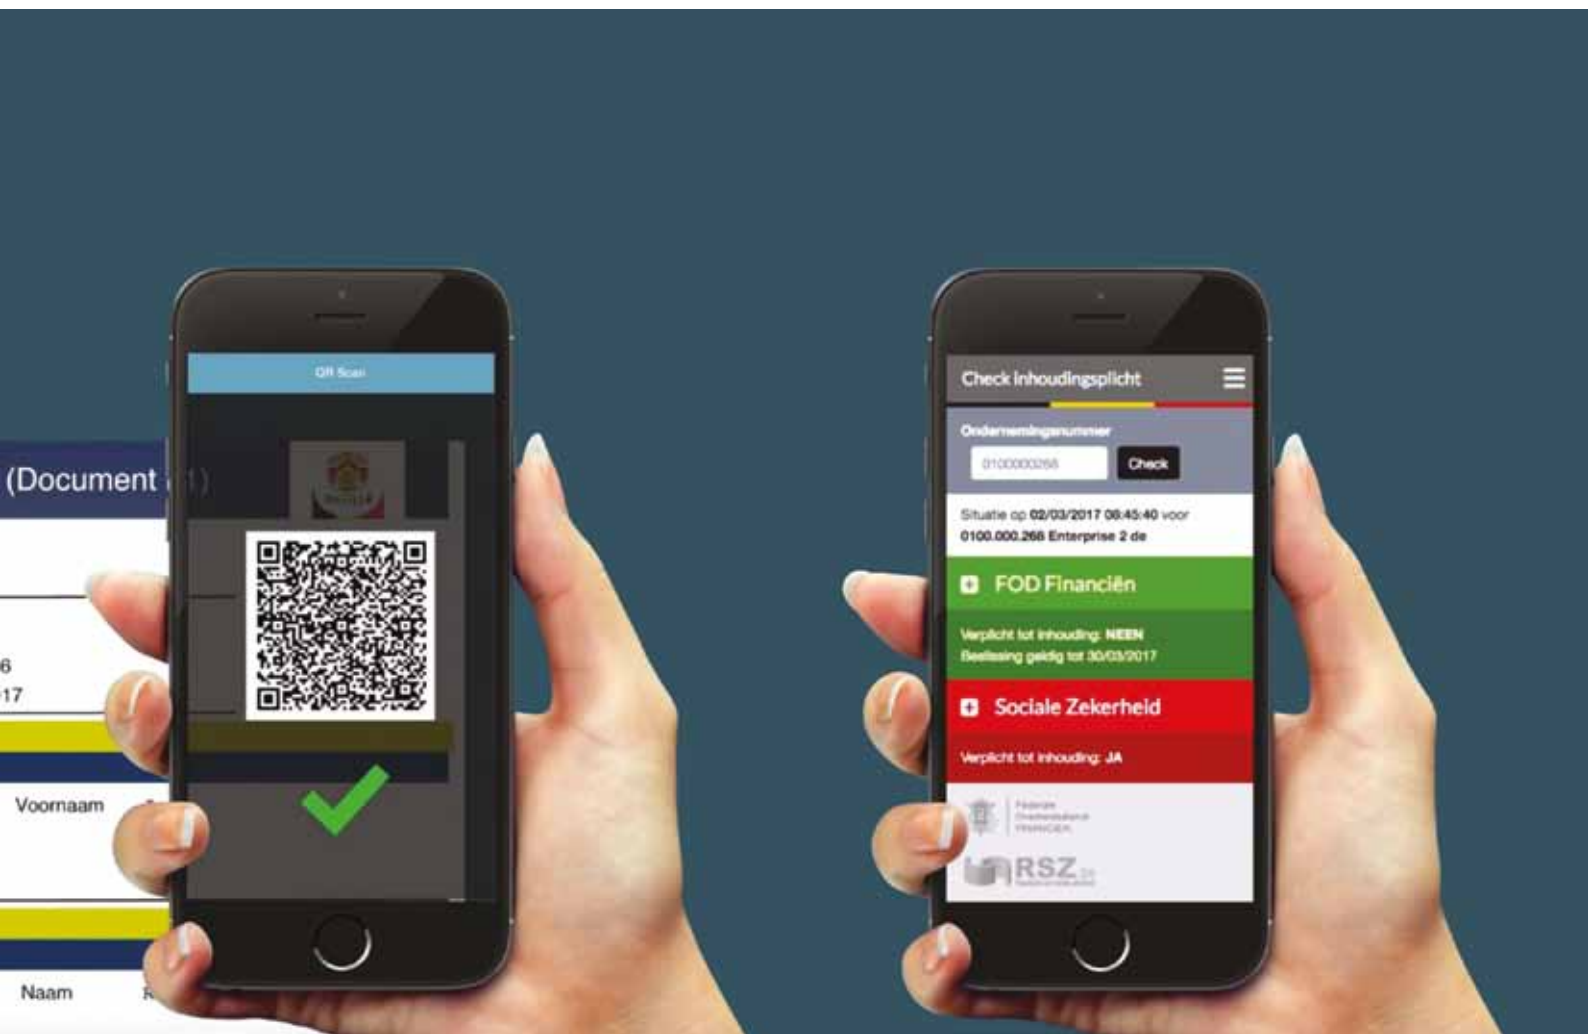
(Document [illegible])

6
17

Voornaam

Naam

QR Scan

Check Inhoudingsplicht

Ondernemingsnummer

0100000268

Check

Situatie op 02/03/2017 08:45:40 voor 0100.000.268 Enterprise 2 de

FOD Financiën

Verplicht tot inhouding: NEEN
Beslissing geldig tot 30/03/2017

Sociale Zekerheid

Verplicht tot inhouding: JA

Federale Overheidsdienst FINANCIEN

RSZ